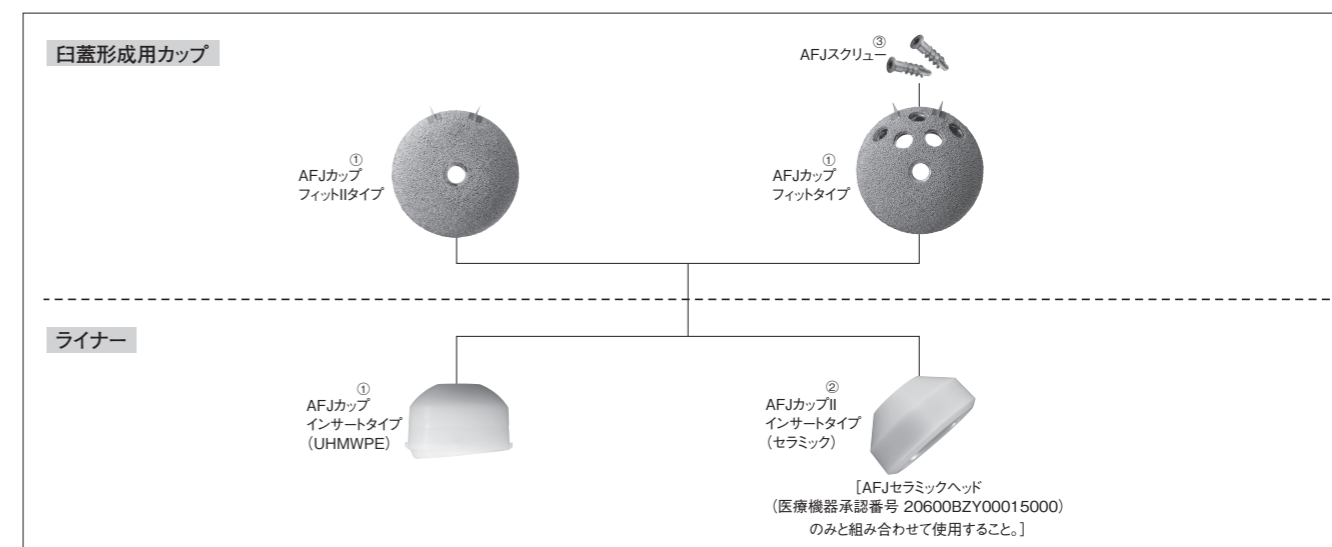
臼蓋形成用カップ

③
AFJスクリュー

①
AFJカップ
フィットIIタイプ

①
AFJカップ
フィットタイプ

ライナー

①
AFJカップ
インサートタイプ
（UHMWPE）

②
AFJカップII
インサートタイプ
（セラミック）

［AFJセラミックヘッド
（医療機器承認番号 20600BZY00015000）
のみと組み合わせて使用すること。］